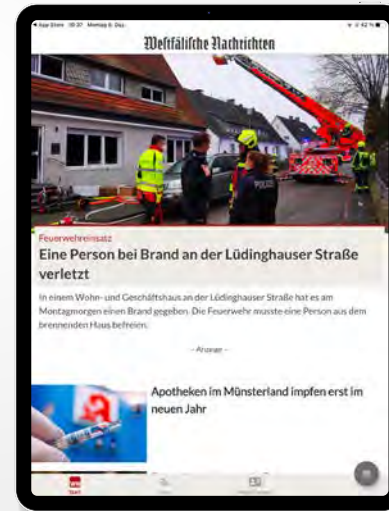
◂ App Store 10:37 Montag 6. Dez.

Westfälische Nachrichten

POLIZEI

Feuerwehreinsatz

Eine Person bei Brand an der Lüdinghauser Straße verletzt

In einem Wohn- und Geschäftshaus an der Lüdinghauser Straße hat es am Montagmorgen einen Brand gegeben. Die Feuerwehr musste eine Person aus dem brennenden Haus befreien.

- Anzeige -

Apotheken im Münsterland impfen erst im neuen Jahr

Start